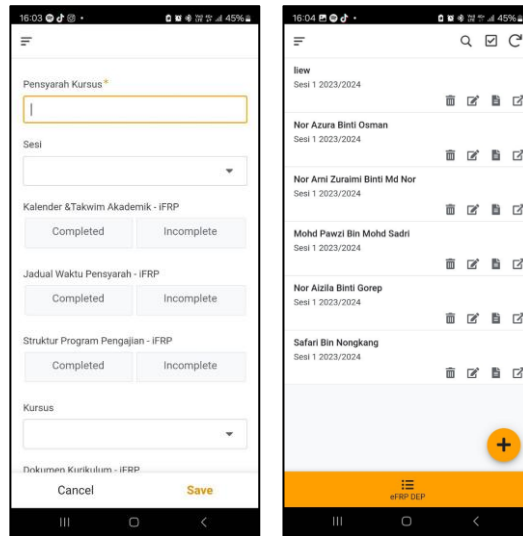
16:03 · 45%

Pensyarah Kursus*

Sesi

Kalender &Takwim Akademik - iFRP

Completed Incomplete

Jadual Waktu Pensyarah - iFRP

Completed Incomplete

Struktur Program Pengajian - iFRP

Completed Incomplete

Kursus

Dokumen Kurikulum - iFRP

Cancel Save

16:04 · 45%

liew
Sesi 1 2023/2024

Nor Azura Binti Osman
Sesi 1 2023/2024

Nor Ami Zuraimi Binti Md Nor
Sesi 1 2023/2024

Mohd Pawzi Bin Mohd Sadri
Sesi 1 2023/2024

Nor Aizila Binti Gorep
Sesi 1 2023/2024

Safari Bin Nongkang
Sesi 1 2023/2024

eFRP DEP